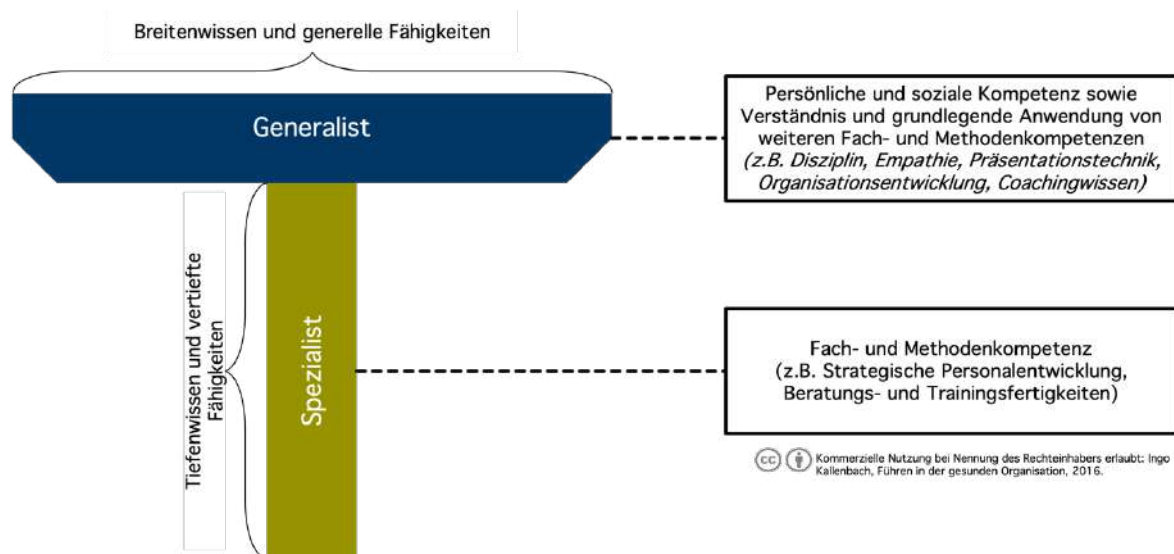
Breitenwissen und generelle Fähigkeiten

Generalist

Persönliche und soziale Kompetenz sowie Verständnis und grundlegende Anwendung von weiteren Fach- und Methodenkompetenzen *(z.B. Disziplin, Empathie, Präsentationstechnik, Organisationsentwicklung, Coachingwissen)*

Tiefenwissen und vertiefte Fähigkeiten

Spezialist

Fach- und Methodenkompetenz (z.B. Strategische Personalentwicklung, Beratungs- und Trainingsfertigkeiten)

cc Kommerzielle Nutzung bei Nennung des Rechteinhabers erlaubt: Ingo Kallenbach, Führen in der gesunden Organisation, 2016.